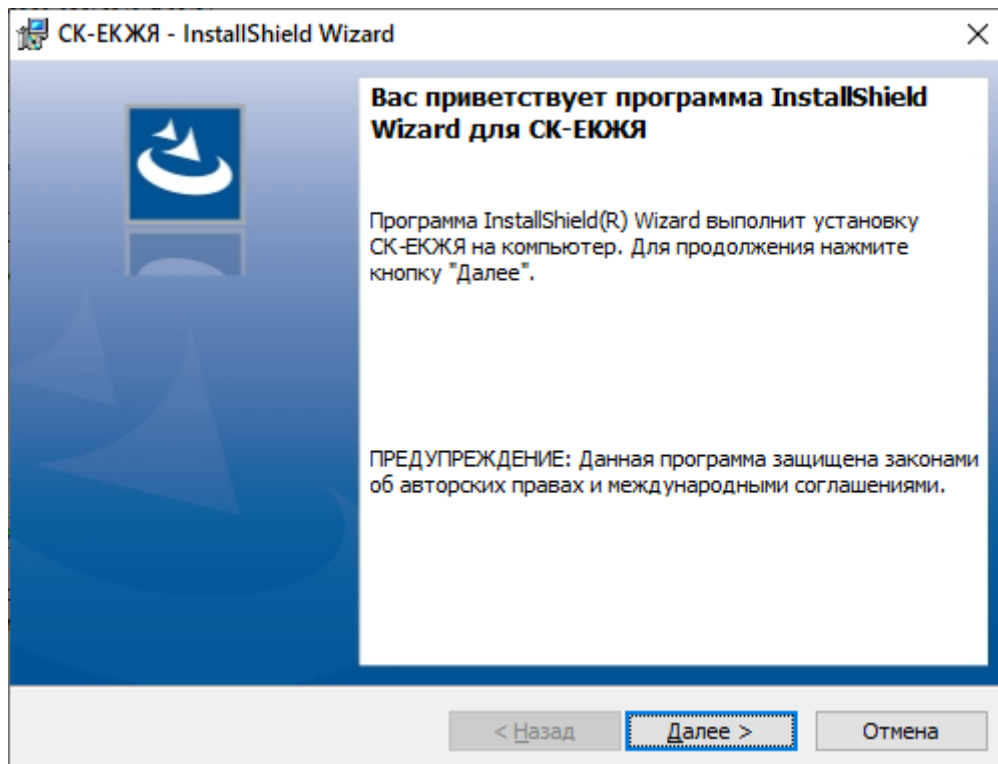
СК-ЕКЖЯ - InstallShield Wizard

×

Вас приветствует программа InstallShield Wizard для СК-ЕКЖЯ

Программа InstallShield(R) Wizard выполнит установку СК-ЕКЖЯ на компьютер. Для продолжения нажмите кнопку "Далее".

ПРЕДУПРЕЖДЕНИЕ: Данная программа защищена законами об авторских правах и международными соглашениями.

< Назад

Далее >

Отмена